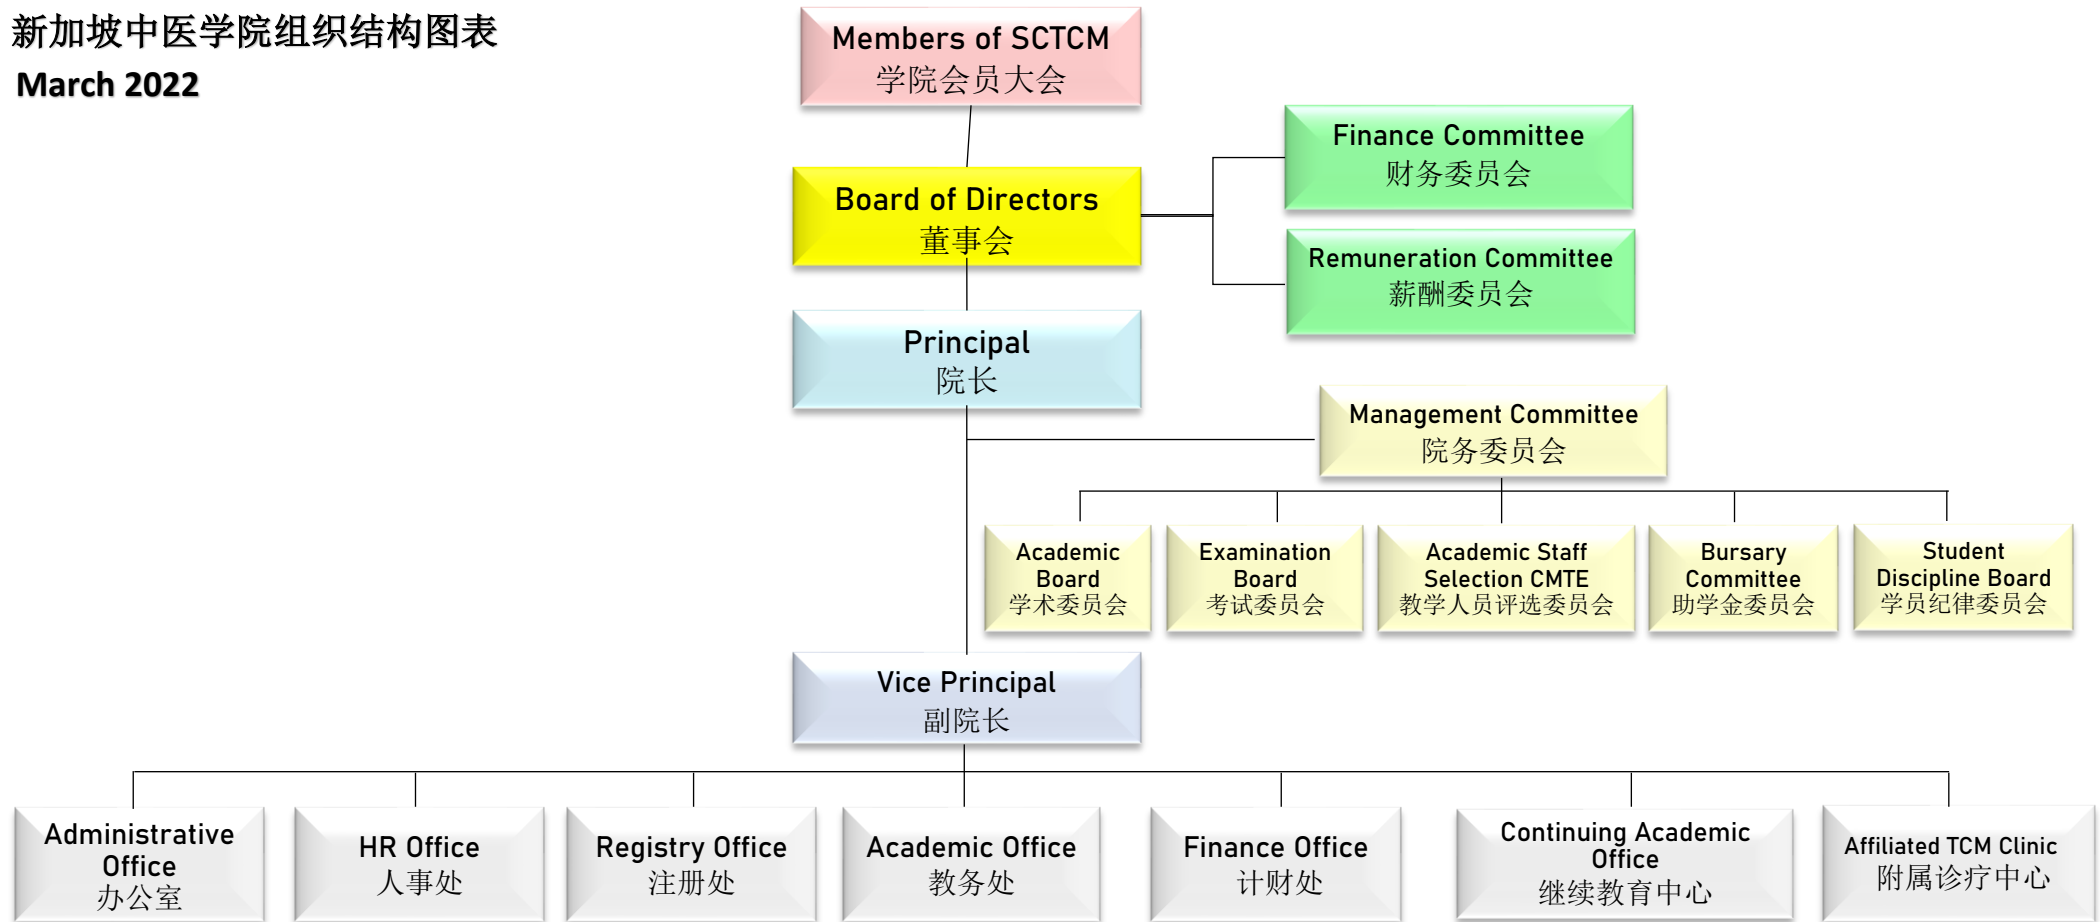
新加坡中医学院组织结构图表
March 2022

Members of SCTCM
学院会员大会

Board of Directors
董事会

Finance Committee
财务委员会

Remuneration Committee
薪酬委员会

Principal
院长

Management Committee
院务委员会

Academic Board
学术委员会

Examination Board
考试委员会

Academic Staff Selection CMTE
教学人员评选委员会

Bursary Committee
助学金委员会

Student Discipline Board
学员纪律委员会

Vice Principal
副院长

Administrative Office
办公室

HR Office
人事处

Registry Office
注册处

Academic Office
教务处

Finance Office
计财处

Continuing Academic Office
继续教育中心

Affiliated TCM Clinic
附属诊疗中心